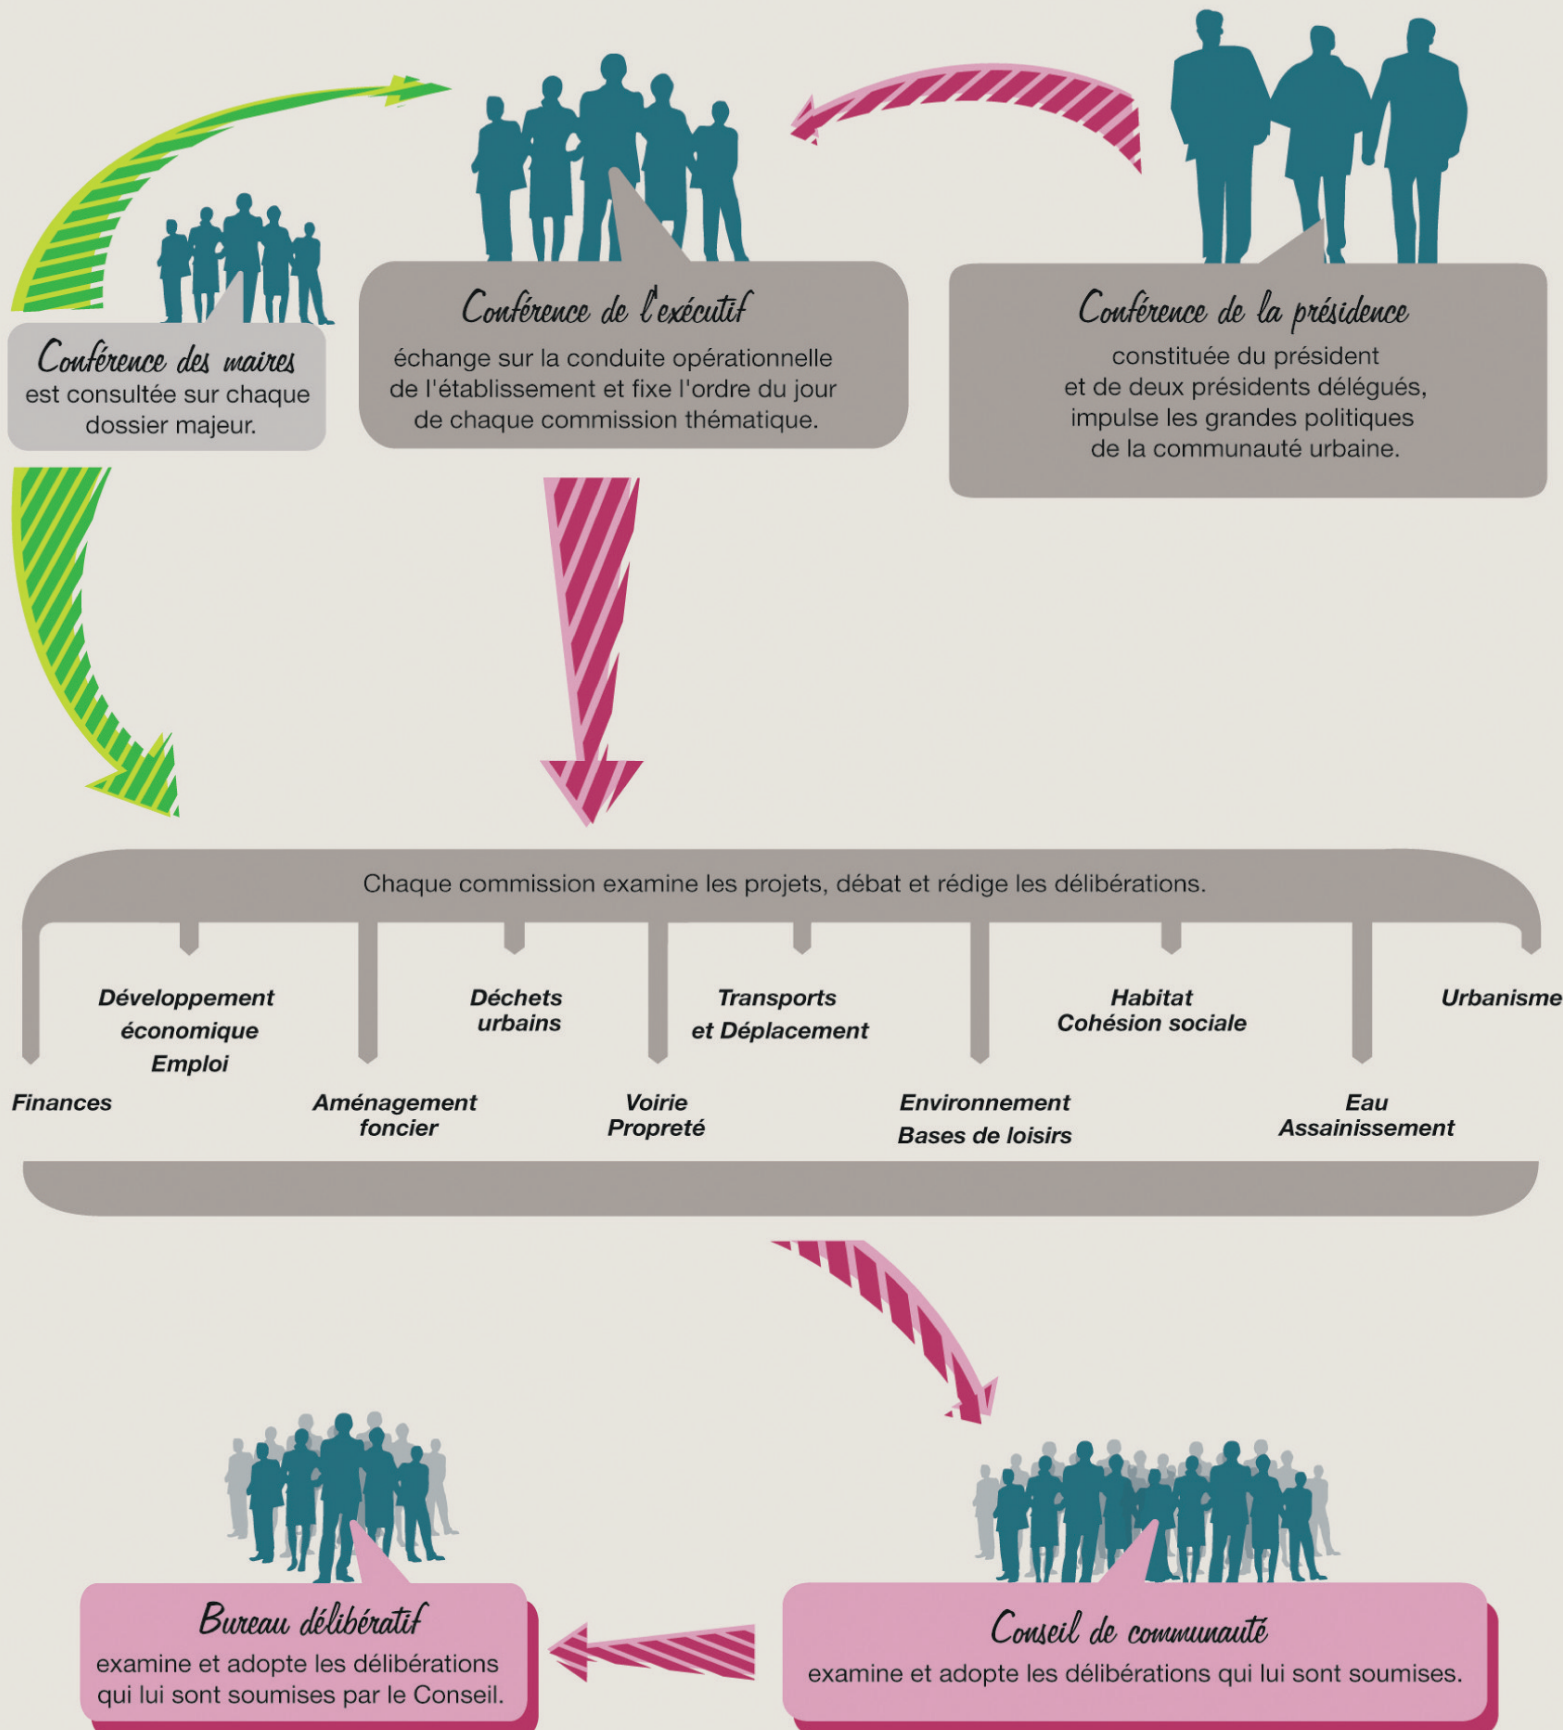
Conférence des maires
est consultée sur chaque dossier majeur.

Conférence de l'exécutif
échange sur la conduite opérationnelle de l'établissement et fixe l'ordre du jour de chaque commission thématique.

Conférence de la présidence
constituée du président et de deux présidents délégués, impulse les grandes politiques de la communauté urbaine.

Chaque commission examine les projets, débat et rédige les délibérations.

Finances

Développement économique Emploi

Aménagement foncier

Déchets urbains

Voirie Propreté

Transports et Déplacement

Environnement Bases de loisirs

Habitat Cohésion sociale

Eau Assainissement

Urbanisme

Bureau délibératif
examine et adopte les délibérations qui lui sont soumises par le Conseil.

Conseil de communauté
examine et adopte les délibérations qui lui sont soumises.